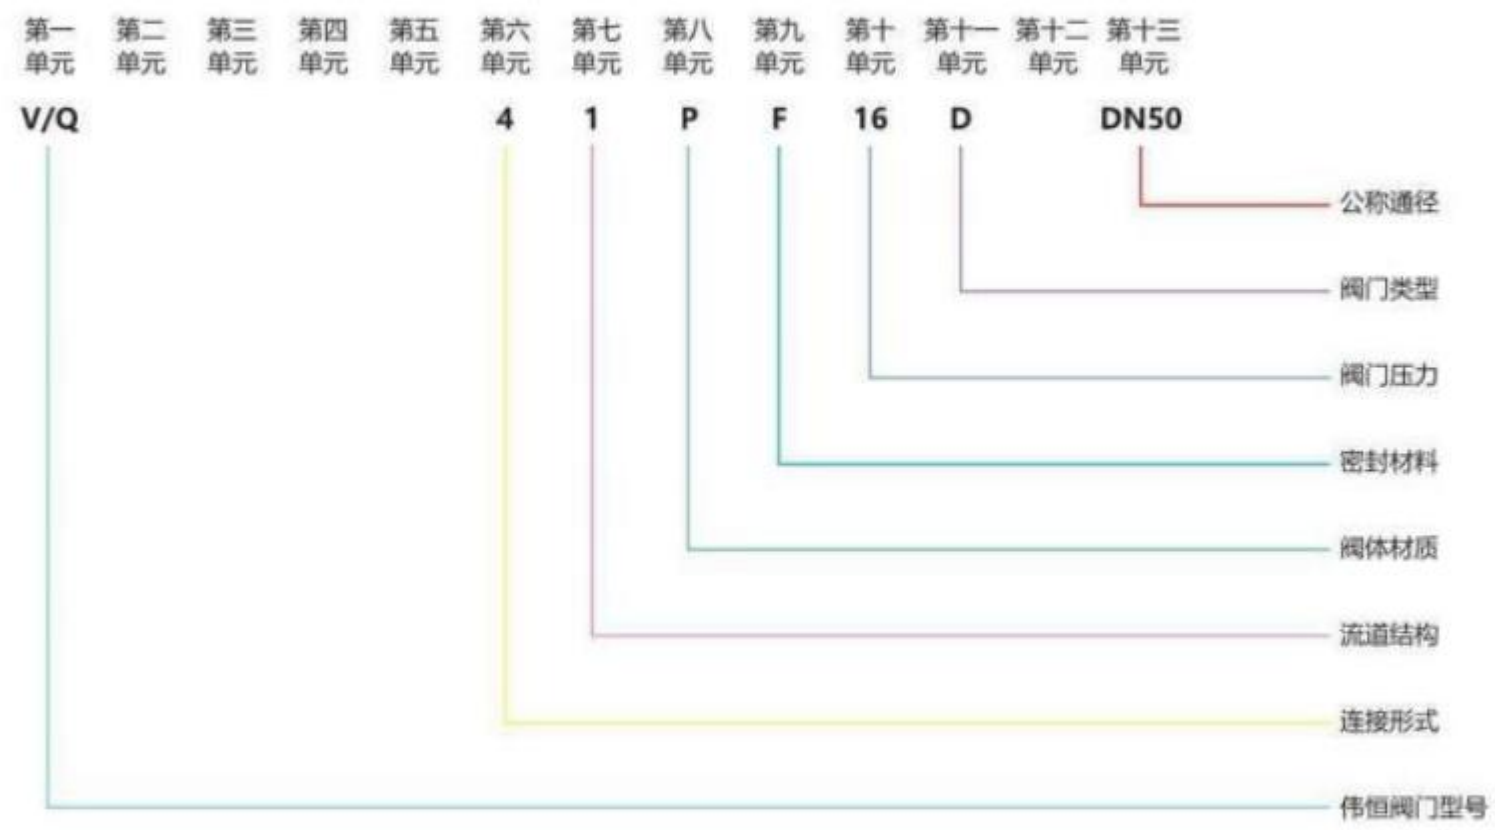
| 第一单元 | 第二单元 | 第三单元 | 第四单元 | 第五单元 | 第六单元 | 第七单元 | 第八单元 | 第九单元 | 第十单元 | 第十一单元 | 第十二单元 | 第十三单元 |
|---|---|---|---|---|---|---|---|---|---|---|---|---|
| V/Q | | | | | 4 | 1 | P | F | 16 | D | | DN50 |

公称通径
阀门类型
阀门压力
密封材料
阀体材质
流道结构
连接形式
伟恒阀门型号